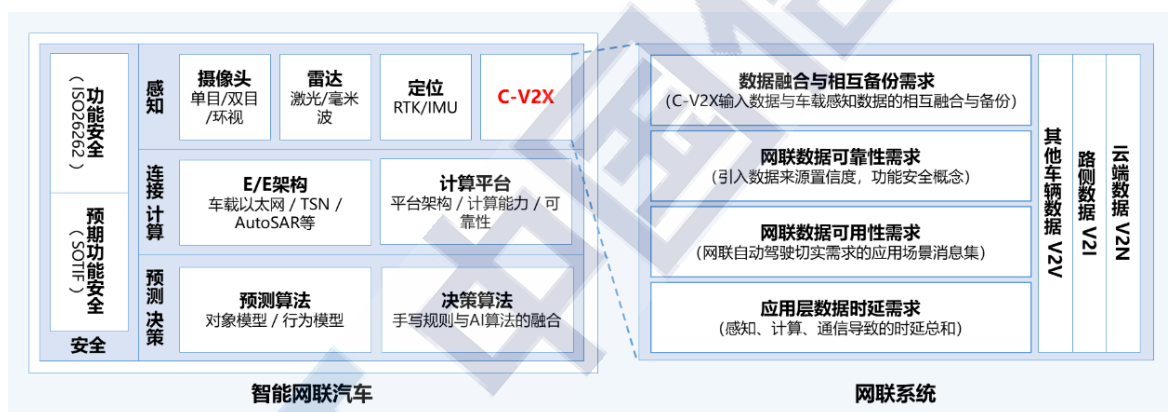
功能安全
（ISO26262）

预期功能安全
（SOTIF）

安全

感知

摄像头
单目/双目/环视

雷达
激光/毫米波

定位
RTK/IMU

C-V2X

连接计算

E/E架构
车载以太网 / TSN / AutoSAR等

计算平台
平台架构 / 计算能力 / 可靠性

预测决策

预测算法
对象模型 / 行为模型

决策算法
手写规则与AI算法的融合

智能网联汽车

数据融合与相互备份需求
（C-V2X输入数据与车载感知数据的相互融合与备份）

网联数据可靠性需求
（引入数据来源置信度，功能安全概念）

网联数据可用性需求
（网联自动驾驶切实需求的应用场景消息集）

应用层数据时延需求
（感知、计算、通信导致的时延总和）

其他车辆数据 V2V

路侧数据 V2I

云端数据 V2N

网联系统